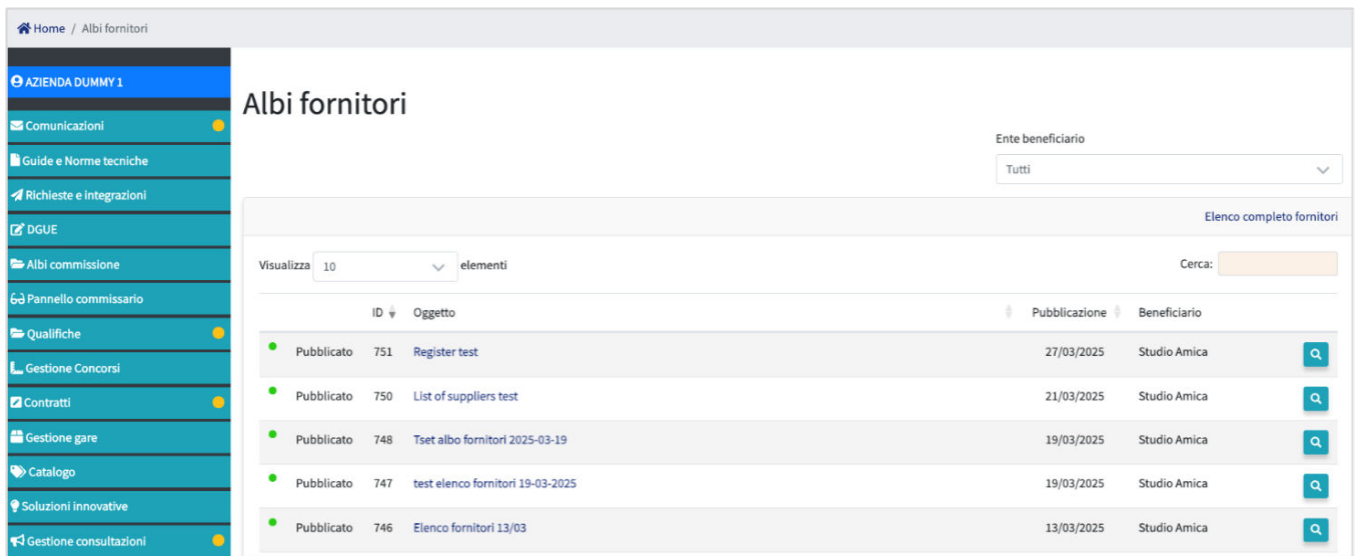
Home / Albi fornitori

AZIENDA DUMMY 1

Comunicazioni
Guide e Norme tecniche
Richieste e integrazioni
DGUE
Albi commissione
Pannello commissario
Qualifiche
Gestione Concorsi
Contratti
Gestione gare
Catalogo
Soluzioni innovative
Gestione consultazioni

Albi fornitori

Ente beneficiario
Tutti

Elenco completo fornitori

Visualizza 10 elementi

Cerca:

| | ID | Oggetto | Pubblicazione | Beneficiario | |
|---|---|---|---|---|---|
| Pubblicato | 751 | Register test | 27/03/2025 | Studio Amica | |
| Pubblicato | 750 | List of suppliers test | 21/03/2025 | Studio Amica | |
| Pubblicato | 748 | Tset albo fornitori 2025-03-19 | 19/03/2025 | Studio Amica | |
| Pubblicato | 747 | test elenco fornitori 19-03-2025 | 19/03/2025 | Studio Amica | |
| Pubblicato | 746 | Elenco fornitori 13/03 | 13/03/2025 | Studio Amica | |